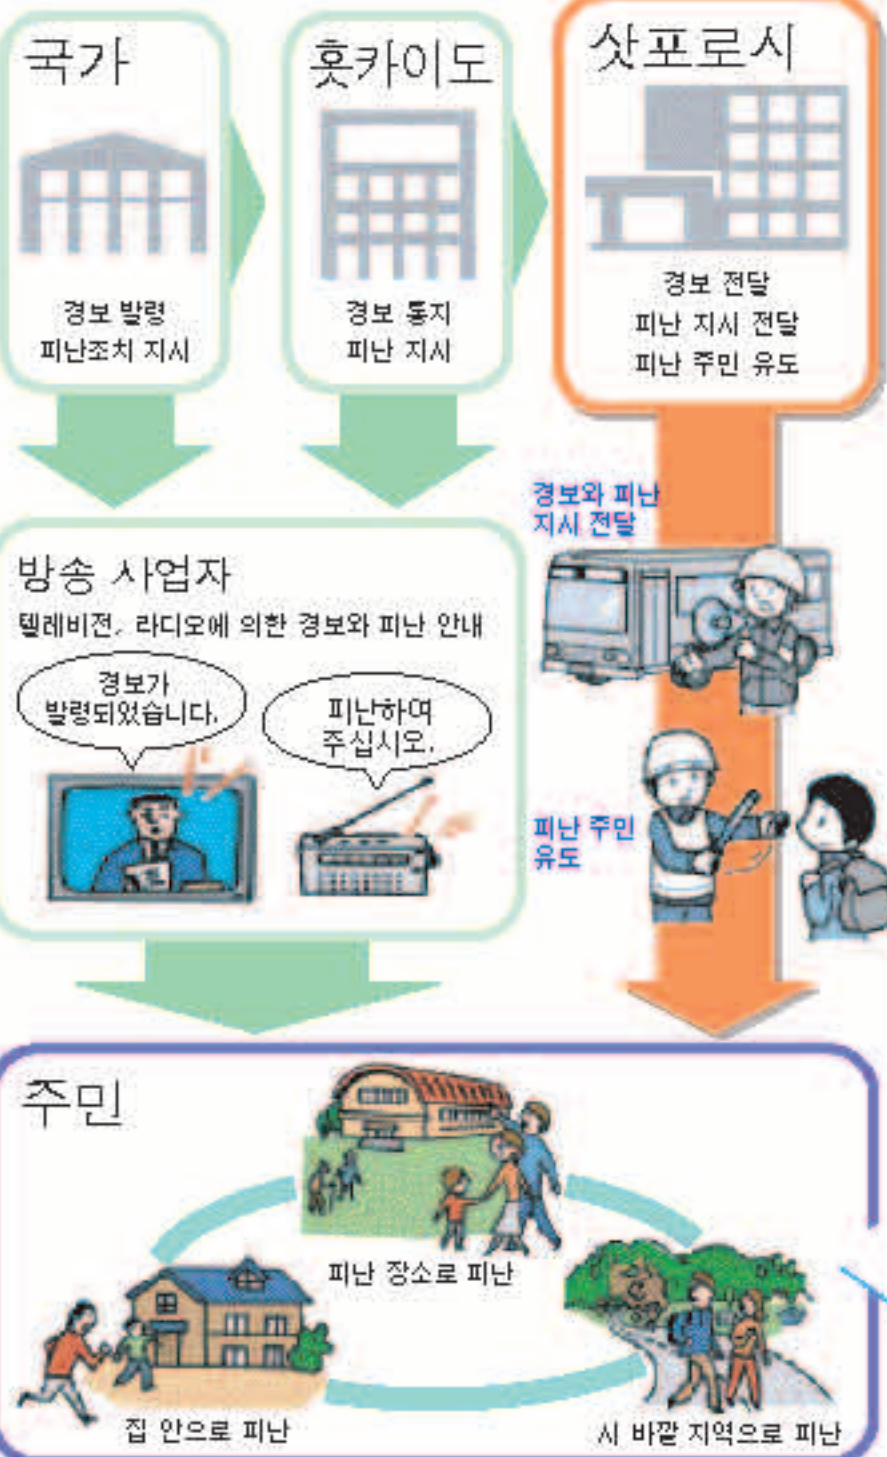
국가

경보 발령
피난조치 지시

홋카이도

경보 통지
피난 지시

삿포로시

경보 전달
피난 지시 전달
피난 주민 유도

경보와 피난 지시 전달

방송 사업자

텔레비전, 라디오에 의한 경보와 피난 안내

경보가 발령되었습니다.

피난하여 주십시오.

피난 주민 유도

주민

피난 장소로 피난

집 안으로 피난

시 바깥 지역으로 피난